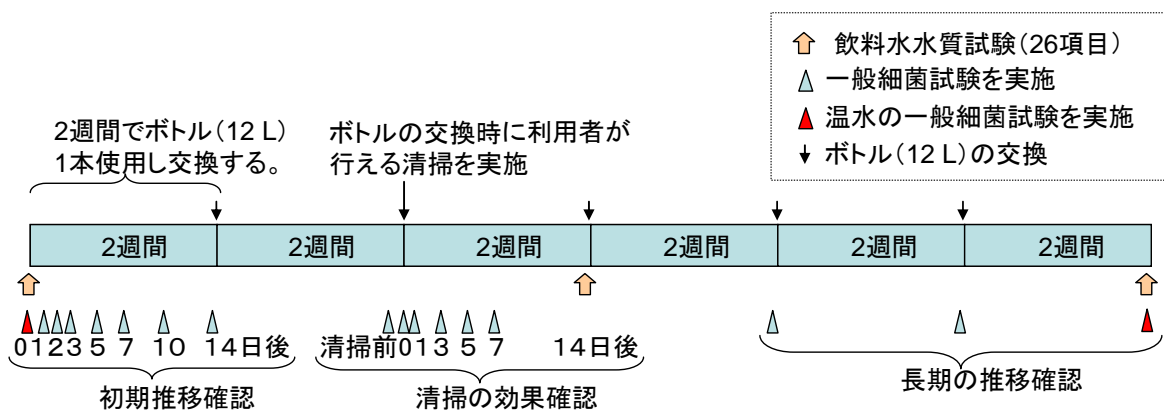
⇧ 飲料水水質試験(26項目)
△ 一般細菌試験を実施
▲ 温水の一般細菌試験を実施
↓ ボトル(12 L)の交換

2週間でボトル(12 L) 1本使用し交換する。

ボトルの交換時に利用者が行える清掃を実施

| 2週間 | 2週間 | 2週間 | 2週間 | 2週間 | 2週間 |
|---|---|---|---|---|---|

0 1 2 3 5 7 10 14日後

清掃前 0 1 3 5 7 14日後

初期推移確認

清掃の効果確認

長期の推移確認